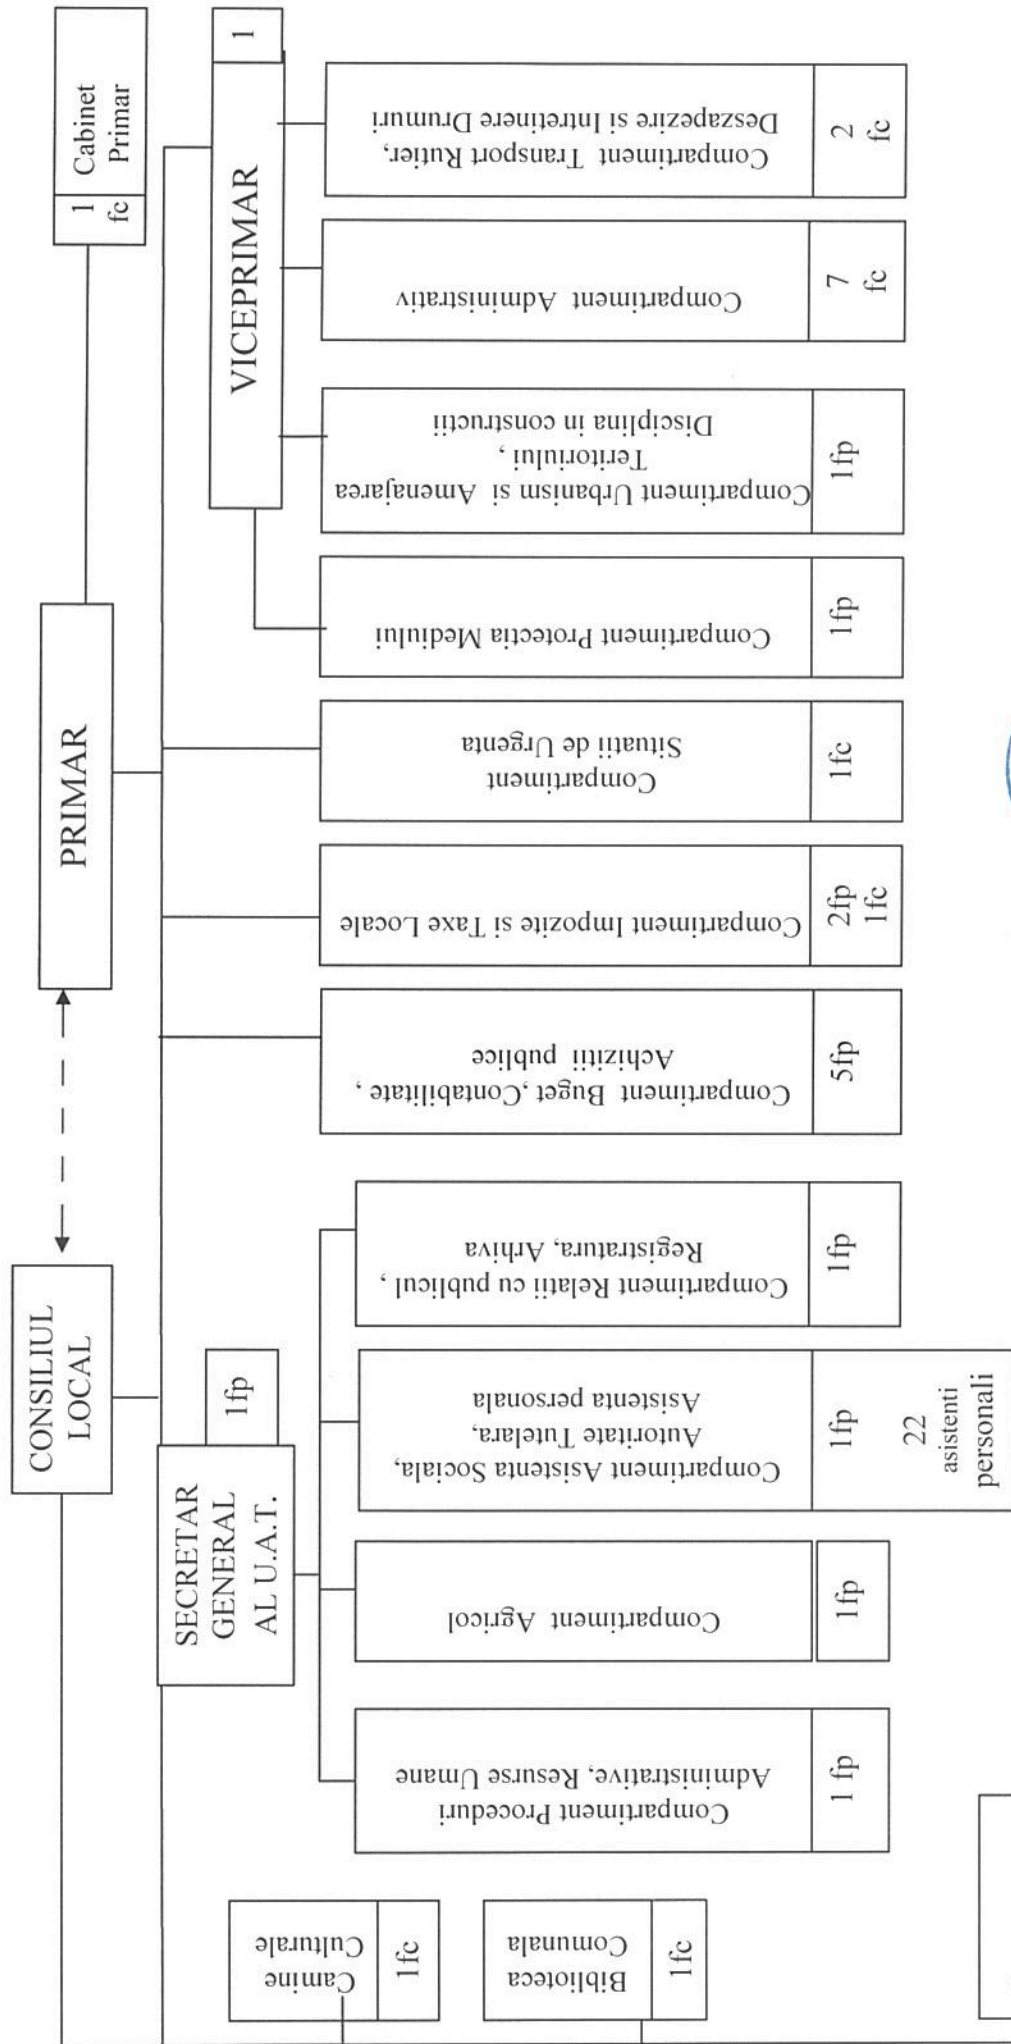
CONSILIUL LOCAL

PRIMAR

1 fc

Cabinet Primar

VICEPRIMAR

1

SECRETAR GENERAL AL U.A.T.

1fp

Compartiment Transport Rutier, Deszapezire si Intretinere Drumuri

2 fc

Compartiment Administrativ

7 fc

Compartiment Urbanism si Amenajarea Teritoriului, Disciplina in constructii

1fp

Compartiment Protectia Mediului

1fp

Compartiment Situatii de Urgenta

1fc

Compartiment Impozite si Taxe Locale

2fp 1fc

Compartiment Buget ,Contabilitate , Achizitii publice

5fp

Compartiment Relatii cu publicul , Registratura, Arhiva

1fp

Compartiment Asistenta Sociala, Autoritate Tutelara, Asistenta personala

1fp

22 asistenti personali

Compartiment Agricol

1fp

Compartiment Proceduri Administrative, Resurse Umane

1 fp

Camine Culturale

1fc

Biblioteca Comunala

1fc